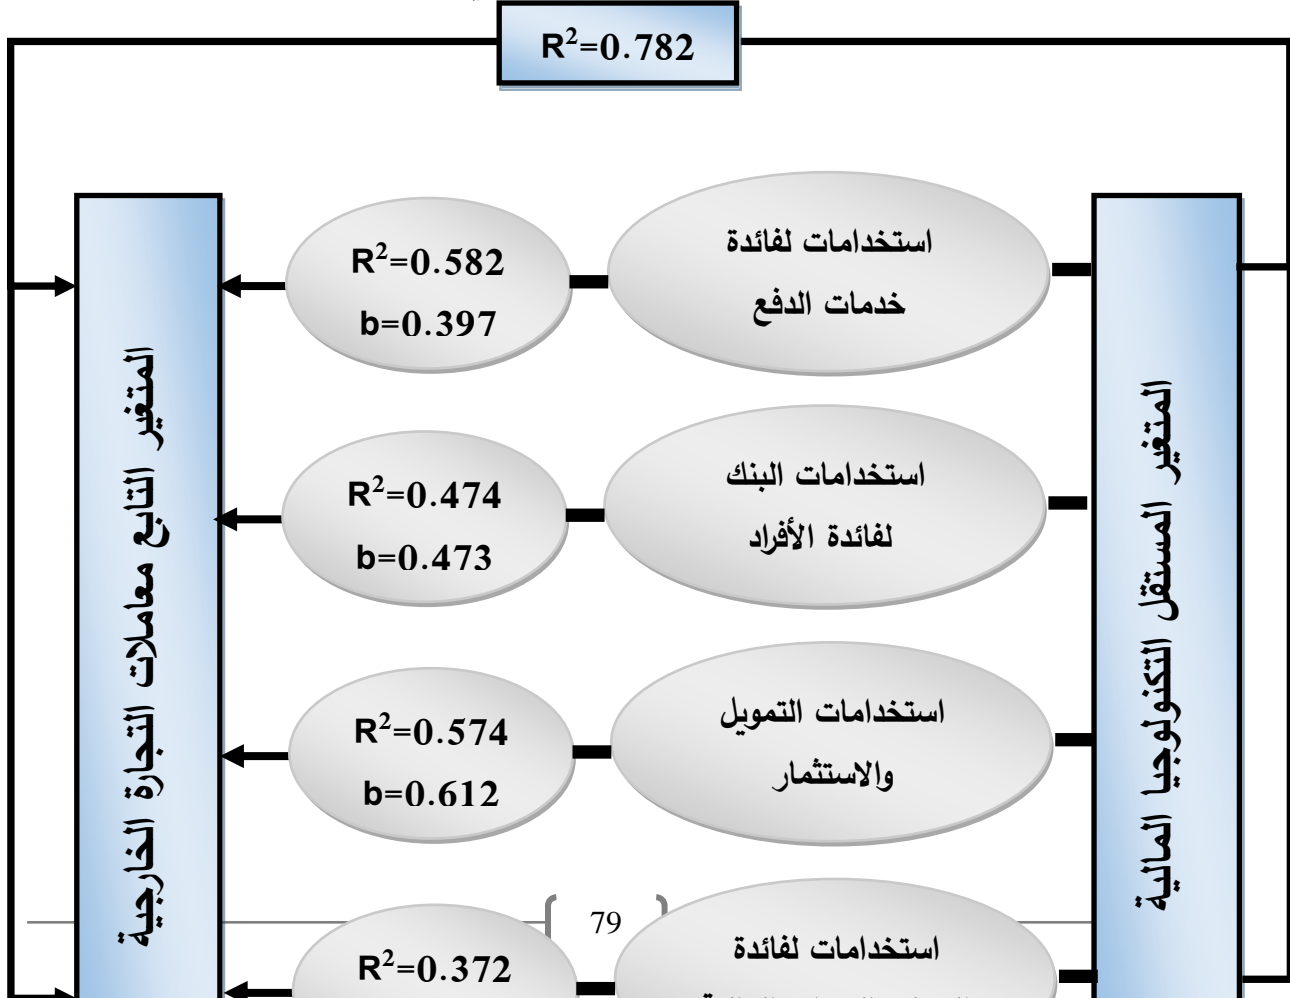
$R^2$=0.782

المتغير المستقل التكنولوجيا المالية

استخدامات لفائدة خدمات الدفع

$R^2$=0.582
b=0.397

استخدامات البنك لفائدة الأفراد

$R^2$=0.474
b=0.473

استخدامات التمويل والاستثمار

$R^2$=0.574
b=0.612

استخدامات لفائدة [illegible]

$R^2$=0.372

المتغير التابع معاملات التجارة الخارجية

79